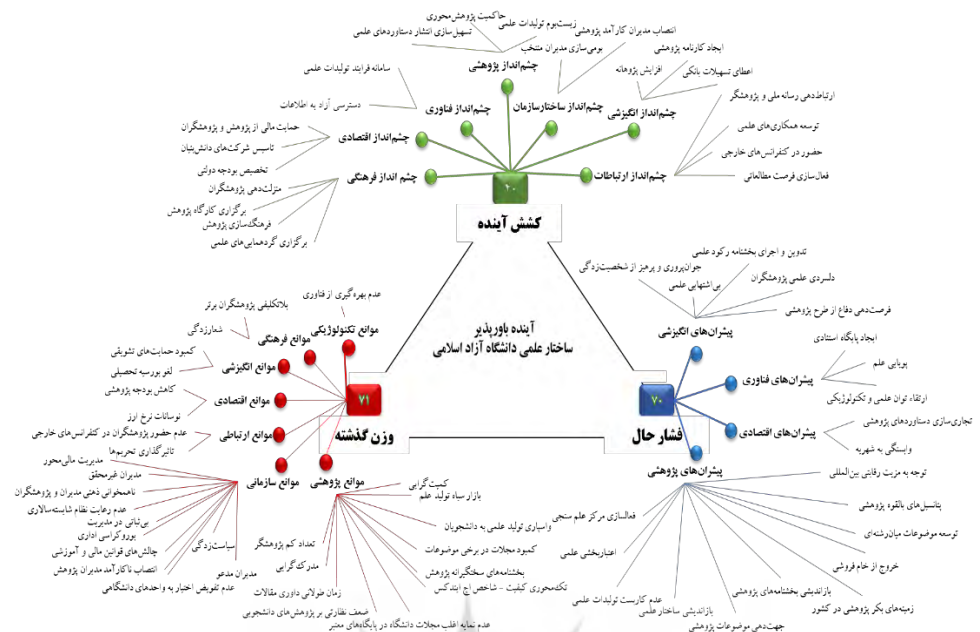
کشش آینده

۲۰

چشم‌انداز پژوهشی
حاکمیت پژوهش‌محوری
زیست‌بوم تولیدات علمی
تسهیل‌سازی انتشار دستاوردهای علمی
انتصاب مدیران کارآمد پژوهشی
بومی‌سازی مدیران منتخب

چشم‌انداز ساختارسازمان
ایجاد کارنامه پژوهشی
افزایش پژوهانه
اعطای تسهیلات بانکی

چشم‌انداز انگیزشی

چشم‌انداز ارتباطات
ارتباط‌دهی رسانه ملی و پژوهشگر
توسعه همکاری‌های علمی
حضور در کنفرانس‌های خارجی
فعال‌سازی فرصت مطالعاتی

چشم‌انداز فناوری
سامانه فرایند تولیدات علمی
دسترسی آزاد به اطلاعات

چشم‌انداز اقتصادی
حمایت مالی از پژوهش و پژوهشگران
تاسیس شرکت‌های دانش‌بنیان
تخصیص بودجه دولتی

چشم انداز فرهنگی
منزلت‌دهی پژوهشگران
برگزاری کارگاه پژوهش
فرهنگ‌سازی پژوهش
برگزاری گردهمایی‌های علمی

آینده باورپذیر
ساختار علمی دانشگاه آزاد اسلامی

۷۱
وزن گذشته

موانع تکنولوژیکی
عدم بهره‌گیری از فناوری
بلاتکلیفی پژوهشگران برتر

موانع فرهنگی
شعارزدگی

موانع انگیزشی
کمبود حمایت‌های تشویقی
لغو بورسیه تحصیلی

موانع اقتصادی
کاهش بودجه پژوهشی
نوسانات نرخ ارز

موانع ارتباطی
عدم حضور پژوهشگران در کنفرانس‌های خارجی
تاثیرگذاری تحریم‌ها

موانع سازمانی
مدیریت مالی‌محور
مدیران غیرمحقق
ناهمخوانی ذهنی مدیران و پژوهشگران
عدم رعایت نظام شایسته‌سالاری
بی‌ثباتی در مدیریت
بوروکراسی اداری
چالش‌های قوانین مالی و آموزشی
سیاست‌زدگی
انتصاب ناکارآمد مدیران پژوهش
مدیران مدعو
عدم تفویض اختیار به واحدهای دانشگاهی

موانع پژوهشی
کمیت‌گرایی
بازار سیاه تولید علم
تعداد کم پژوهشگر
مدرک‌گرایی
زمان طولانی داوری مقالات
ضعف نظارتی بر پژوهش‌های دانشجویی
عدم نمایه اغلب مجلات دانشگاه در پایگاه‌های معتبر
فعال‌سازی مرکز علم سنجی
واسپاری تولید علمی به دانشجویان
کمبود مجلات در برخی موضوعات
بخشنامه‌های سختگیرانه پژوهش
تک‌محوری کیفیت - شاخص اچ ایندکس

۷۰
فشار حال

پیشران‌های انگیزشی
تدوین و اجرای بخشنامه رکود علمی
جوان‌پروری و پرهیز از شخصیت‌زدگی
دلسردی علمی پژوهشگران
بی‌اشتهایی علمی
فرصت‌دهی دفاع از طرح پژوهشی

پیشران‌های فناوری
ایجاد پایگاه استنادی
پویایی علم
ارتقاء توان علمی و تکنولوژیکی

پیشران‌های اقتصادی
تجاری‌سازی دستاوردهای پژوهشی
وابستگی به شهریه

پیشران‌های پژوهشی
توجه به مزیت رقابتی بین‌المللی
پتانسیل‌های بالقوه پژوهشی
توسعه موضوعات میان‌رشته‌ای
خروج از خام فروشی
زمینه‌های بکر پژوهشی در کشور
بازاندیشی بخشنامه‌های پژوهشی
جهت‌دهی موضوعات پژوهشی
بازاندیشی ساختار علمی
عدم کارست تولیدات علمی
اعتباربخشی علمی